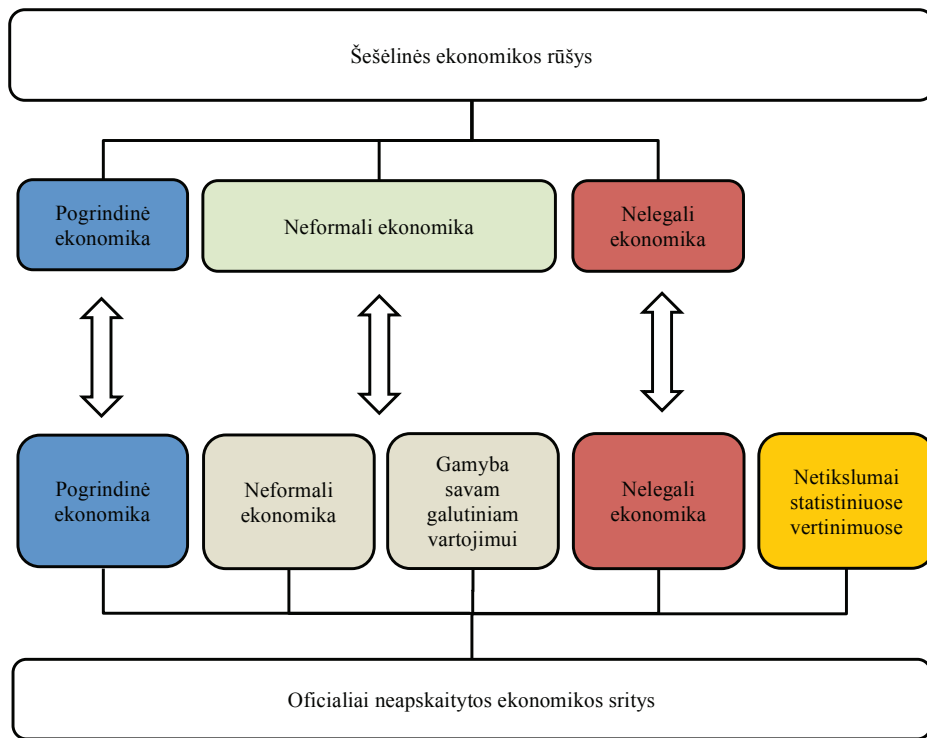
Šešėlinės ekonomikos rūšys

Pogrindinė ekonomika

Neformali ekonomika

Nelegali ekonomika

Pogrindinė ekonomika

Neformali ekonomika

Gamyba savam galutiniam vartojimui

Nelegali ekonomika

Netikslumai statistiniuose vertinimuose

Oficialiai neapskaitytos ekonomikos sritys